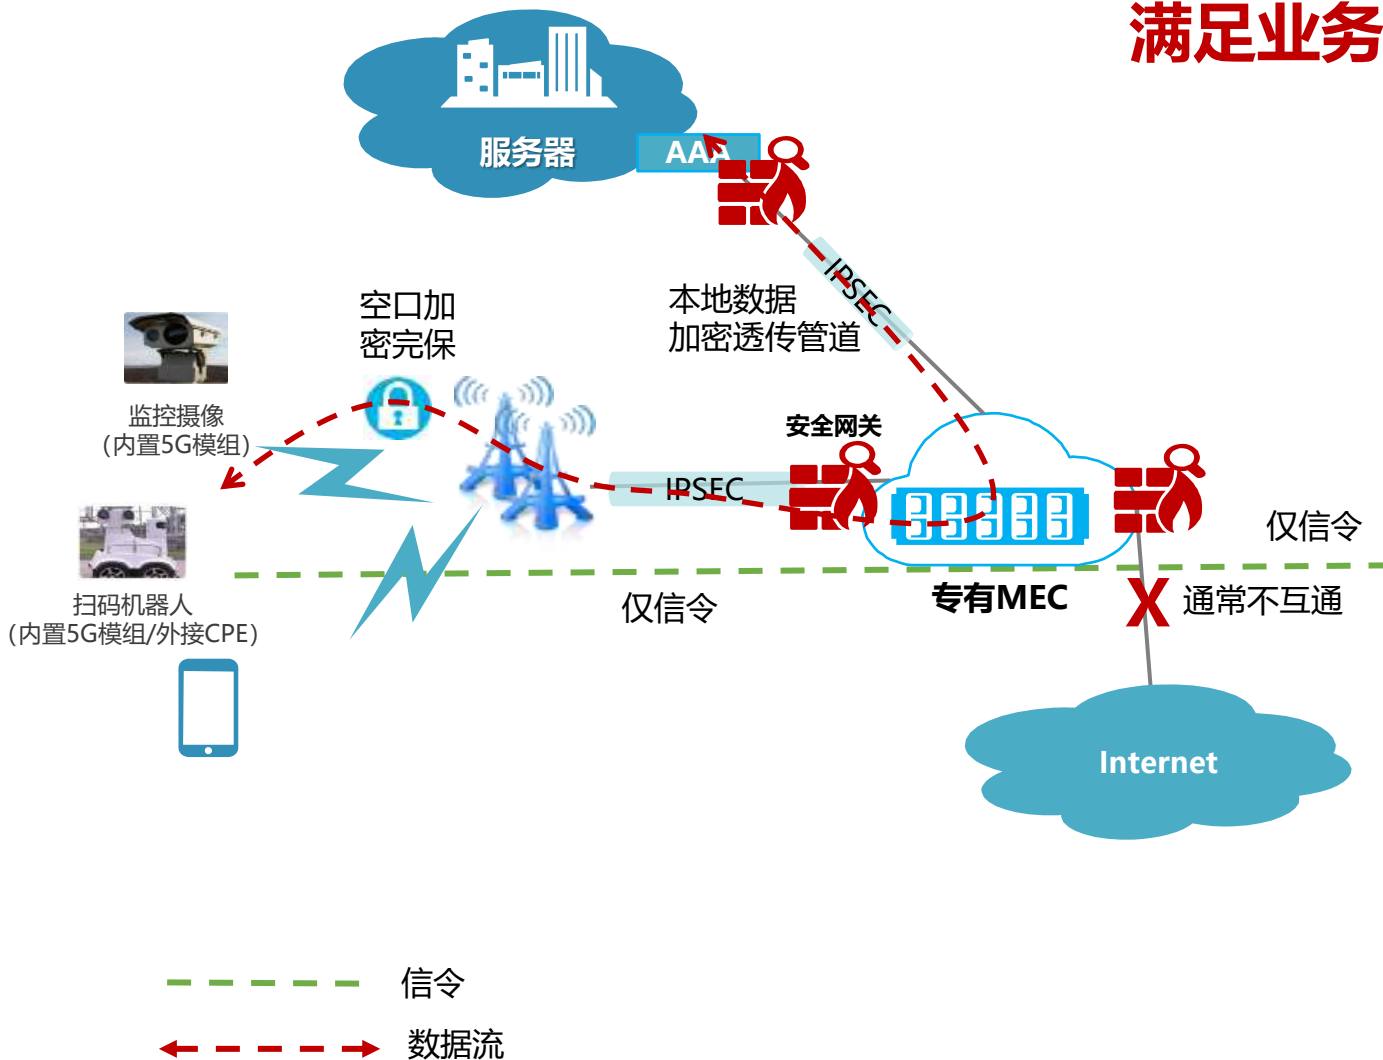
满足业务

服务器

AAA

IPSEC

本地数据
加密透传管道

空口加
密完保

监控摄像
(内置5G模组)

安全网关

IPSEC

仅信令

扫码机器人
(内置5G模组/外接CPE)

仅信令

专有MEC

X 通常不互通

Internet

信令

数据流